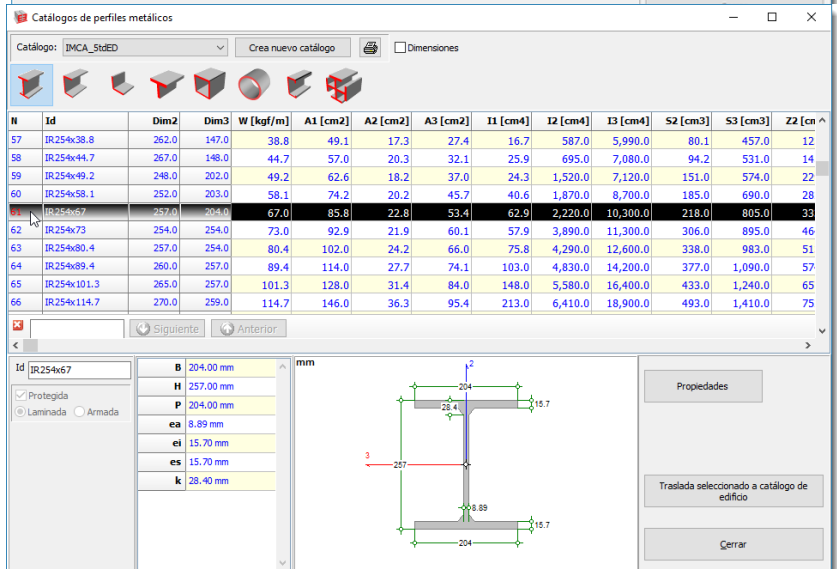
Catálogos de perfiles metálicos

Catálogo: IMCA_StdED
Crea nuevo catálogo
Dimensiones

| N | Id | Dim2 | Dim3 | W [kgf/m] | A1 [cm2] | A2 [cm2] | A3 [cm2] | I1 [cm4] | I2 [cm4] | I3 [cm4] | S2 [cm3] | S3 [cm3] | Z2 [cm |
|---|---|---|---|---|---|---|---|---|---|---|---|---|---|
| 57 | IR254x38.8 | 262.0 | 147.0 | 38.8 | 49.1 | 17.3 | 27.4 | 16.7 | 587.0 | 5,990.0 | 80.1 | 457.0 | 12 |
| 58 | IR254x44.7 | 267.0 | 148.0 | 44.7 | 57.0 | 20.3 | 32.1 | 25.9 | 695.0 | 7,080.0 | 94.2 | 531.0 | 14 |
| 59 | IR254x49.2 | 248.0 | 202.0 | 49.2 | 62.6 | 18.2 | 37.0 | 24.3 | 1,520.0 | 7,120.0 | 151.0 | 574.0 | 22 |
| 60 | IR254x58.1 | 252.0 | 203.0 | 58.1 | 74.2 | 20.2 | 45.7 | 40.6 | 1,870.0 | 8,700.0 | 185.0 | 690.0 | 28 |
| 61 | IR254x67 | 257.0 | 204.0 | 67.0 | 85.8 | 22.8 | 53.4 | 62.9 | 2,220.0 | 10,300.0 | 218.0 | 805.0 | 33 |
| 62 | IR254x73 | 254.0 | 254.0 | 73.0 | 92.9 | 21.9 | 60.1 | 57.9 | 3,890.0 | 11,300.0 | 306.0 | 895.0 | 46 |
| 63 | IR254x80.4 | 256.0 | 255.0 | 80.4 | 102.0 | 24.2 | 66.0 | 75.8 | 4,290.0 | 12,600.0 | 338.0 | 983.0 | 51 |
| 64 | IR254x89.4 | 260.0 | 257.0 | 89.4 | 114.0 | 27.7 | 74.1 | 103.0 | 4,830.0 | 14,200.0 | 377.0 | 1,090.0 | 57 |
| 65 | IR254x101.3 | 265.0 | 257.0 | 101.3 | 128.0 | 31.4 | 84.0 | 148.0 | 5,580.0 | 16,400.0 | 433.0 | 1,240.0 | 65 |
| 66 | IR254x114.7 | 270.0 | 259.0 | 114.7 | 146.0 | 36.3 | 95.4 | 213.0 | 6,410.0 | 18,900.0 | 493.0 | 1,410.0 | 75 |

Siguiente
Anterior

Id IR254x67
Protegida
Laminada
Armada

| B | 204.00 mm |
|---|---|
| H | 257.00 mm |
| P | 204.00 mm |
| ea | 8.89 mm |
| ei | 15.70 mm |
| es | 15.70 mm |
| k | 28.40 mm |

mm
2
204
28.4
15.7
3
257
8.89
15.7
204

Propiedades
Traslada seleccionado a catálogo de edificio
Cerrar